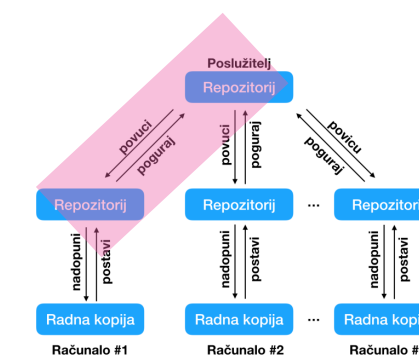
Poslužitelj
Repozitorij
povuci
poguraj
povuci
poguraj
povuci
poguraj
Repozitorij
Repozitorij
...
Repozitorij
nadopuni
postavi
nadopuni
postavi
nadopuni
postavi
Radna kopija
Radna kopija
...
Radna kopija
Računalo #1
Računalo #2
Računalo #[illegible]